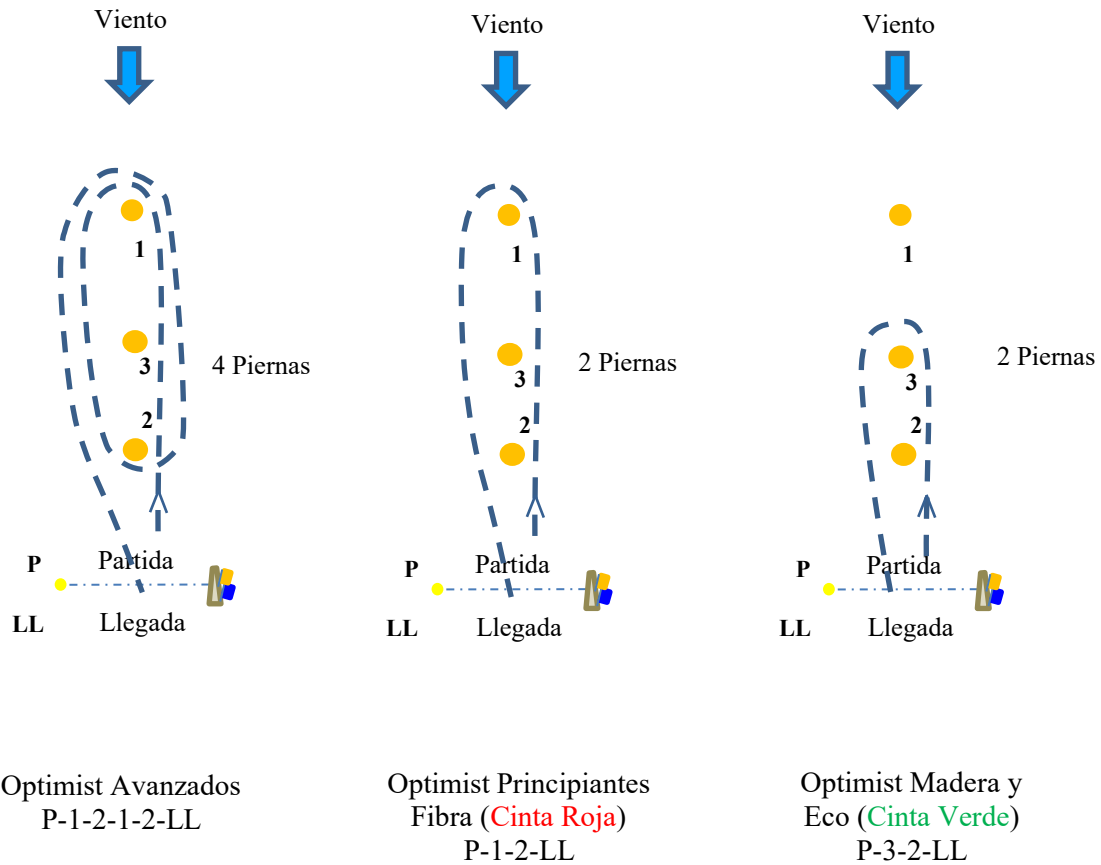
Viento

1

3

2

4 Piernas

P Partida

LL Llegada

Viento

1

2 Piernas

3

2

P Partida

LL Llegada

Viento

1

2 Piernas

3

2

P Partida

LL Llegada

Optimist Avanzados
P-1-2-1-2-LL

Optimist Principiantes
Fibra (Cinta Roja)
P-1-2-LL

Optimist Madera y
Eco (Cinta Verde)
P-3-2-LL